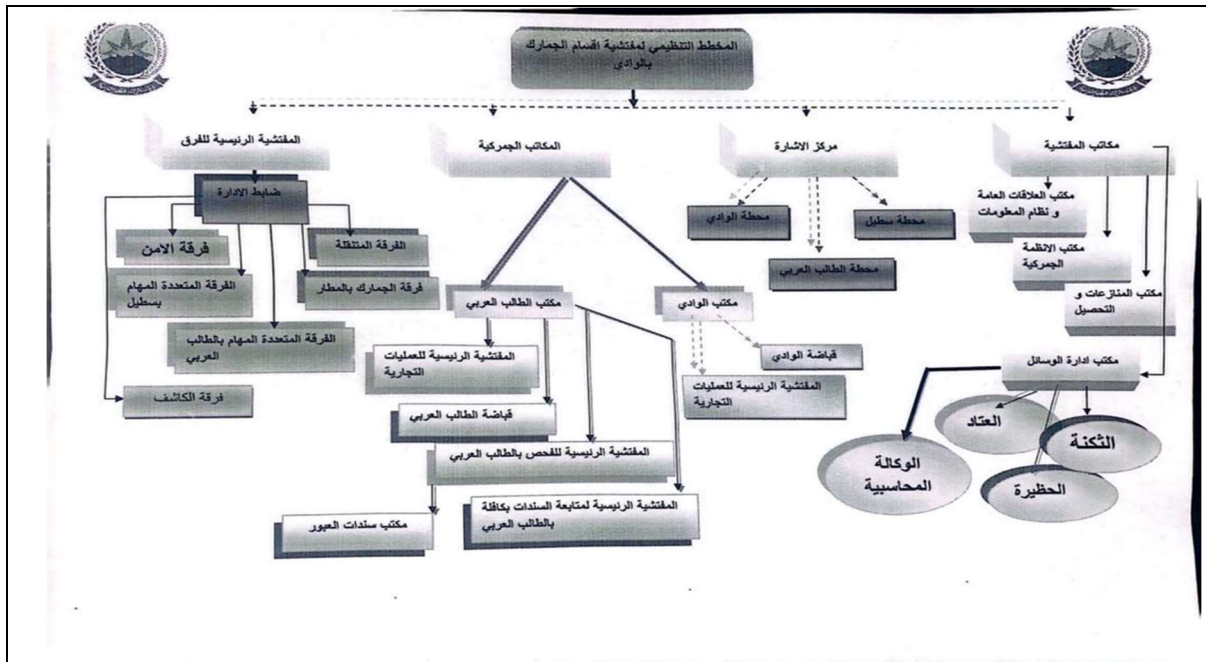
المخطط التنظيمي لمفتشية اقسام الجمارك بالوادي

مكاتب المفتشية

مركز الاشارة

المكاتب الجمركية

المفتشية الرئيسية للفرق

مكتب العلاقات العامة و نظام المعلومات

مكتب الانظمة الجمركية

مكتب المنازعات و التحصيل

مكتب ادارة الوسائل

العتاد

الثكنة

الحظيرة

الوكالة المحاسبية

محطة سطيل

محطة الوادي

محطة الطالب العربي

مكتب الوادي

قباضة الوادي

المفتشية الرئيسية للعمليات التجارية

مكتب الطالب العربي

المفتشية الرئيسية للعمليات التجارية

قباضة الطالب العربي

المفتشية الرئيسية للفحص بالطالب العربي

المفتشية الرئيسية لمتابعة السندات بكافلة بالطالب العربي

مكتب سندات العبور

ضابط الادارة

الفرقة المتنقلة

فرقة الامن

فرقة الجمارك بالمطار

الفرقة المتعددة المهام بسطيل

الفرقة المتعددة المهام بالطالب العربي

فرقة الكاشف